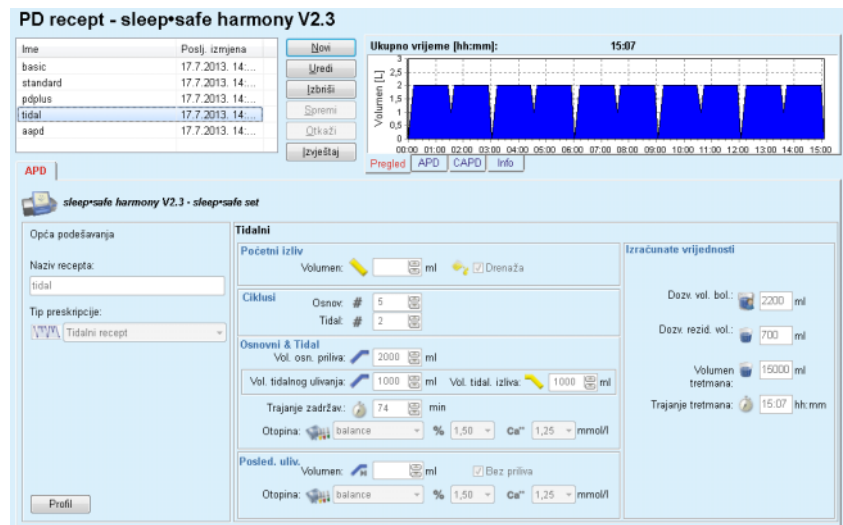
PD recept - sleep•safe harmony V2.3

| Ime | Poslj. izmjena |
|---|---|
| basic | 17.7.2013. 14:... |
| standard | 17.7.2013. 14:... |
| pdplus | 17.7.2013. 14:... |
| tidal | 17.7.2013. 14:... |
| aapd | 17.7.2013. 14:... |

Novi
Uredi
Izbriši
Spremi
Otkaži
Izvještaj

Ukupno vrijeme [hh:mm]: 15:07

Volumen [L]
3
2,5
2
1,5
1
0,5
0
00:00 01:00 02:00 03:00 04:00 05:00 06:00 07:00 08:00 09:00 10:00 11:00 12:00 13:00 14:00 15:00

Pregled APD CAPD Info

APD

sleep•safe harmony V2.3 - sleep•safe set

Opća podešavanja

Naziv recepta:
tidal

Tip preskripcije:
Tidalni recept

Profil

Tidalni

Početni izliv
Volumen: ml Drenaža

Ciklusi
Osnov: # 5
Tidal: # 2

Osnovni & Tidal
Vol. osn. priliva: 2000 ml
Vol. tidalnog ulivanja: 1000 ml Vol. tidal. izliva: 1000 ml
Trajanje zadržav.: 74 min
Otopina: balance % 1,50 Ca⁺⁺ 1,25 mmol/l

Posled. uliv.
Volumen: ml Bez priliva
Otopina: balance % 1,50 Ca⁺⁺ 1,25 mmol/l

Izračunate vrijednosti

Dozv. vol. bol.: 2200 ml
Dozv. rezid. vol.: 700 ml
Volumen tretmana: 15000 ml
Trajanje tretmana: 15:07 hh:mm